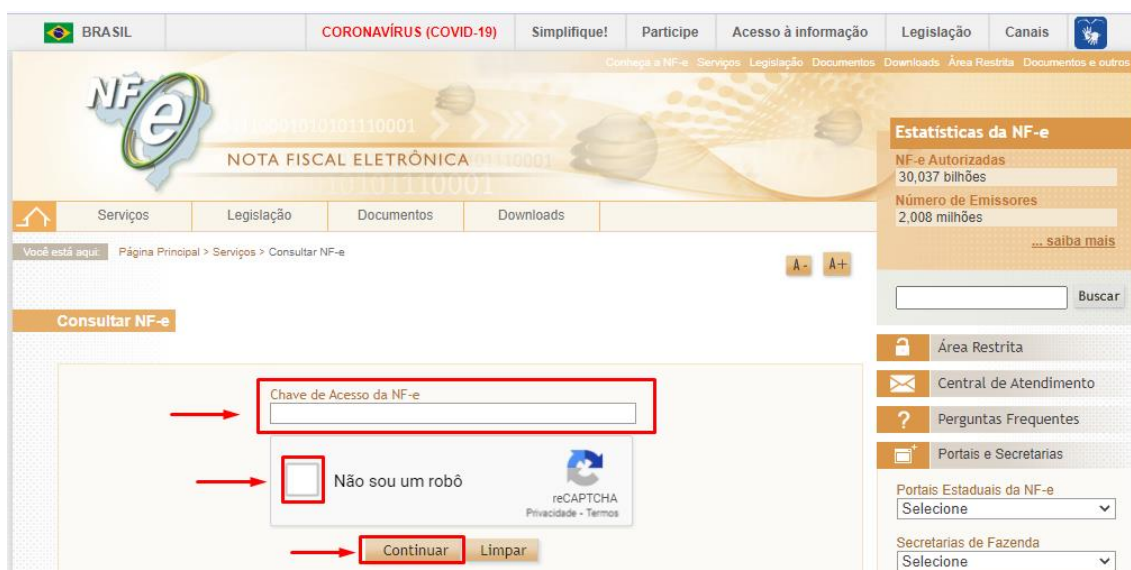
BRASIL | CORONAVÍRUS (COVID-19) | Simplifique! | Participe | Acesso à informação | Legislação | Canais

Conheça a NF-e Serviços Legislação Documentos Downloads Área Restrita Documentos e outros

NFe

NOTA FISCAL ELETRÔNICA

Serviços | Legislação | Documentos | Downloads

Estatísticas da NF-e
NF-e Autorizadas
30,037 bilhões
Número de Emissores
2,008 milhões
... saiba mais

Você está aqui: Página Principal > Serviços > Consultar NF-e

A- A+

Buscar

Consultar NF-e

Chave de Acesso da NF-e

Não sou um robô
reCAPTCHA
Privacidade - Termos

Continuar Limpar

Área Restrita
Central de Atendimento
Perguntas Frequentes
Portais e Secretarias

Portais Estaduais da NF-e
Selecione

Secretarias de Fazenda
Selecione